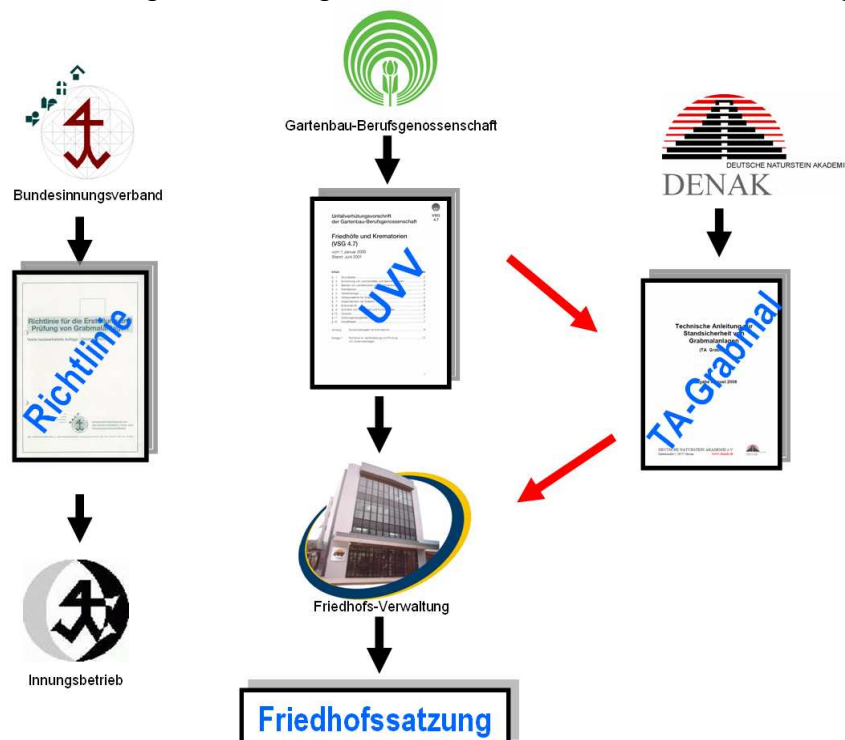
Bundesinnungsverband

Richtlinie für die Erstellung und Prüfung von Grabmalanlagen

Richtlinie

Gartenbau-Berufsgenossenschaft

Unfallverhütungsvorschrift der Gartenbau-Berufsgenossenschaft

VSG 4.7

Friedhöfe und Krematorien (VSG 4.7)

vom 1. Januar 2000 Stand: Juni 2001

UVV

DEUTSCHE NATURSTEIN AKADEMIE

DENAK

Technische Anleitung zur Standsicherheit von Grabmalanlagen

(TA Grabmal)

2006

DEUTSCHE NATURSTEIN AKADEMIE e.V.

TA-Grabmal

Friedhofs-Verwaltung

Innungsbetrieb

Friedhofssatzung